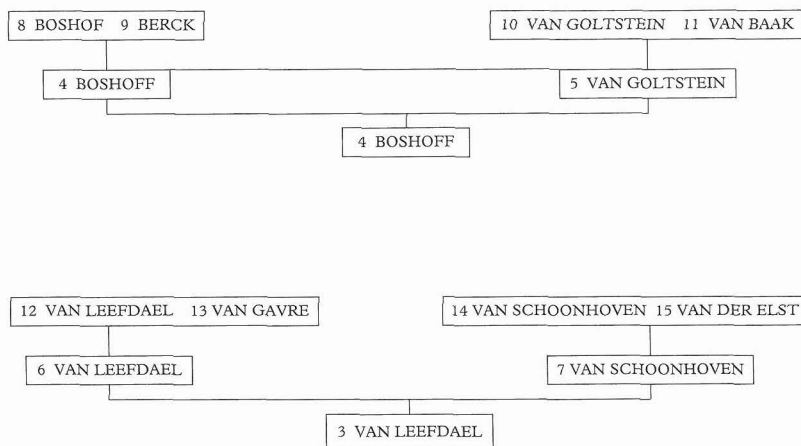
8 BOSHOF 9 BERCK

10 VAN GOLTSTEIN 11 VAN BAAK

4 BOSHOFF

5 VAN GOLTSTEIN

4 BOSHOFF

12 VAN LEEFDAEL 13 VAN GAVRE

14 VAN SCHOONHOVEN 15 VAN DER ELST

6 VAN LEEFDAEL

7 VAN SCHOONHOVEN

3 VAN LEEFDAEL